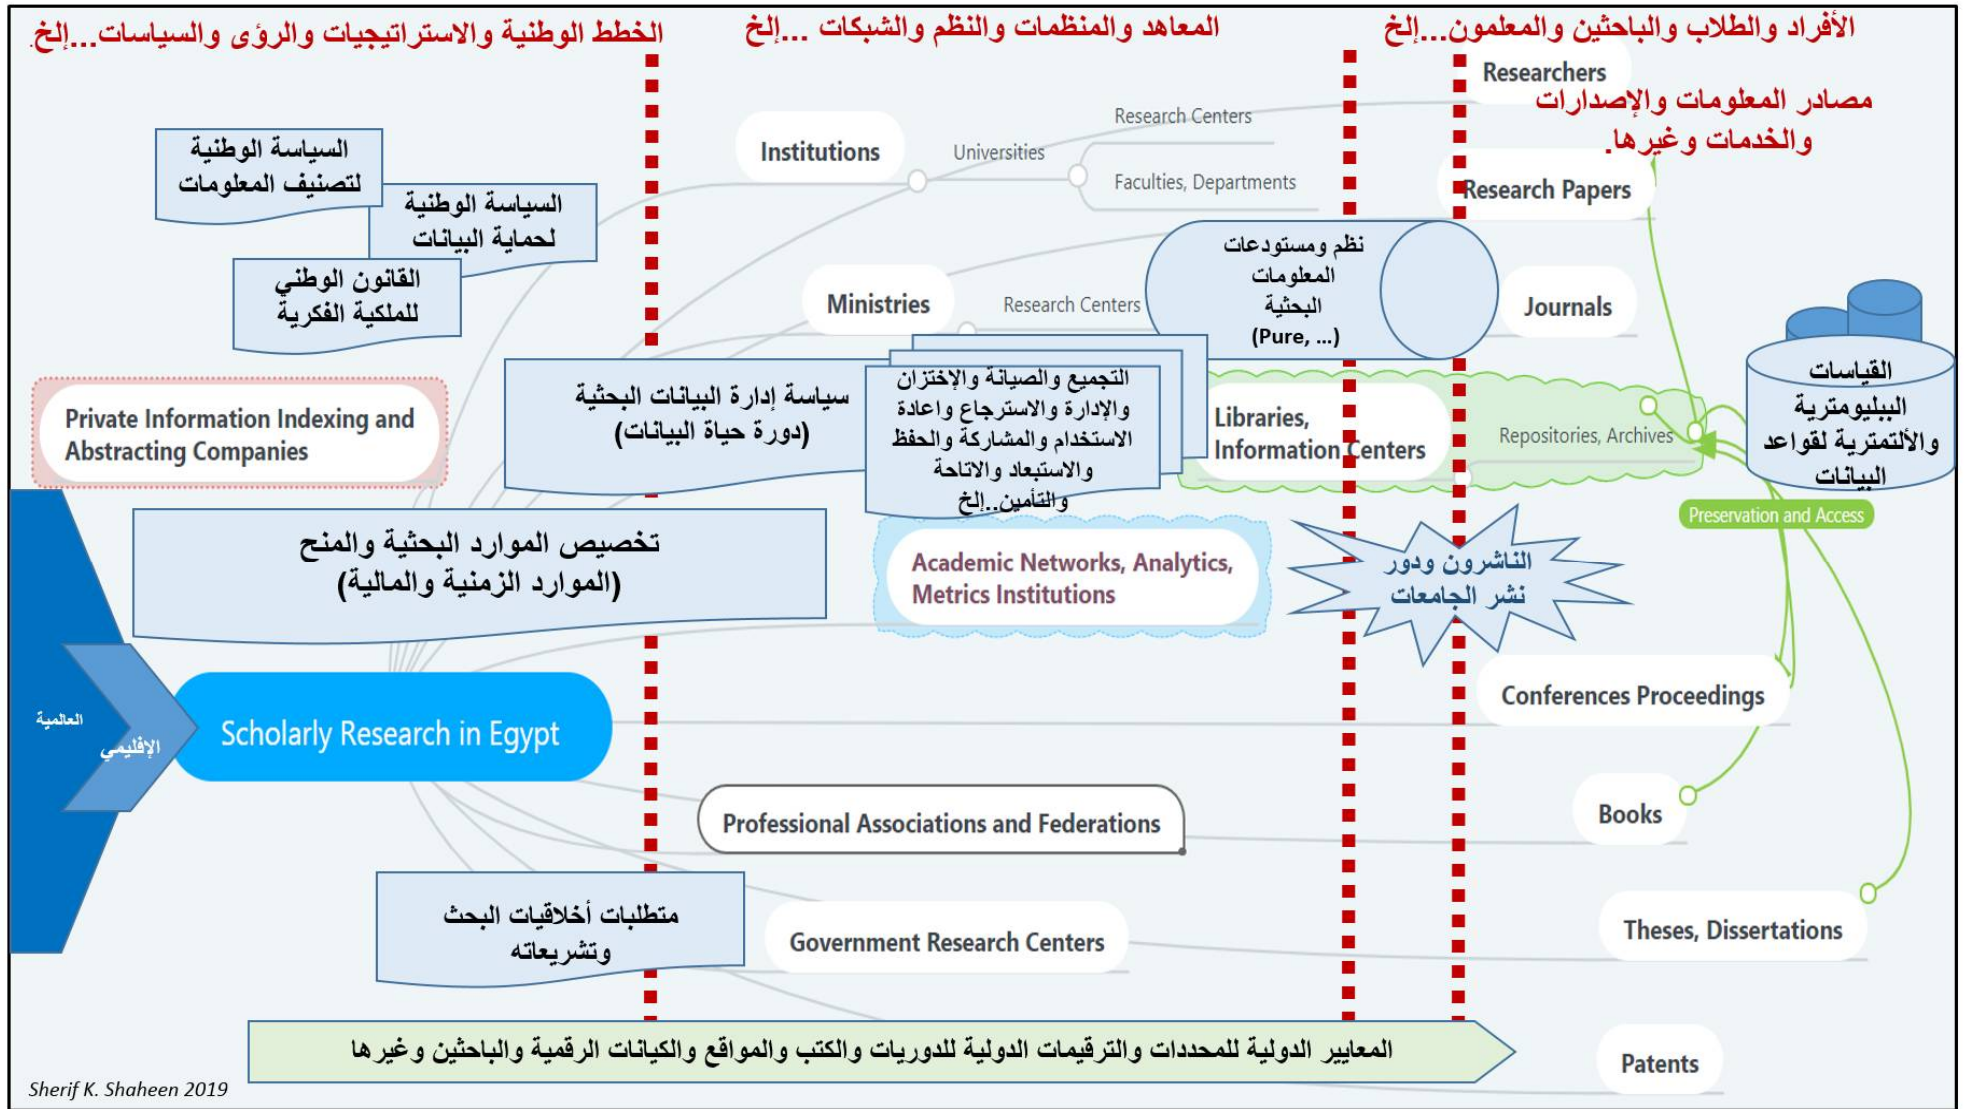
الخطط الوطنية والاستراتيجيات والرؤى والسياسات...إلخ

المعاهد والمنظمات والنظم والشبكات ...إلخ

الأفراد والطلاب والباحثين والمعلمون...إلخ

Researchers

مصادر المعلومات والإصدارات والخدمات وغيرها.

Research Centers

Institutions

Universities

Faculties, Departments

Research Papers

السياسة الوطنية لتصنيف المعلومات

السياسة الوطنية لحماية البيانات

القانون الوطني للملكية الفكرية

نظم ومستودعات المعلومات البحثية (Pure, ...)

Ministries

Research Centers

Journals

القياسات الببليومترية والألتمترية لقواعد البيانات

Private Information Indexing and Abstracting Companies

سياسة إدارة البيانات البحثية (دورة حياة البيانات)

التجميع والصيانة والإختزان والإدارة والاسترجاع واعادة الاستخدام والمشاركة والحفظ والاستبعاد والاتاحة والتأمين..إلخ

Libraries, Information Centers

Repositories, Archives

Preservation and Access

تخصيص الموارد البحثية والمنح (الموارد الزمنية والمالية)

Academic Networks, Analytics, Metrics Institutions

الناشرون ودور نشر الجامعات

العالمية

الإقليمي

Scholarly Research in Egypt

Conferences Proceedings

Professional Associations and Federations

Books

متطلبات أخلاقيات البحث وتشريعاته

Government Research Centers

Theses, Dissertations

المعايير الدولية للمحددات والترقيمات الدولية للدوريات والكتب والمواقع والكيانات الرقمية والباحثين وغيرها

Patents

Sherif K. Shaheen 2019